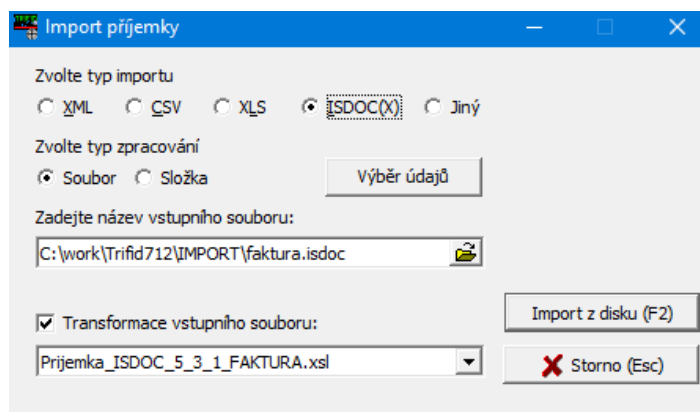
Import příjemky

Zvolte typ importu

XML CSV XLS ISDOC(X) Jiný

Zvolte typ zpracování

Soubor Složka

Výběr údajů

Zadejte název vstupního souboru:

C:\work\Trifid712\IMPORT\faktura.isdoc

Transformace vstupního souboru:

Import z disku (F2)

Prijemka_ISDOC_5_3_1_FAKTURA.xsl

Storno (Esc)